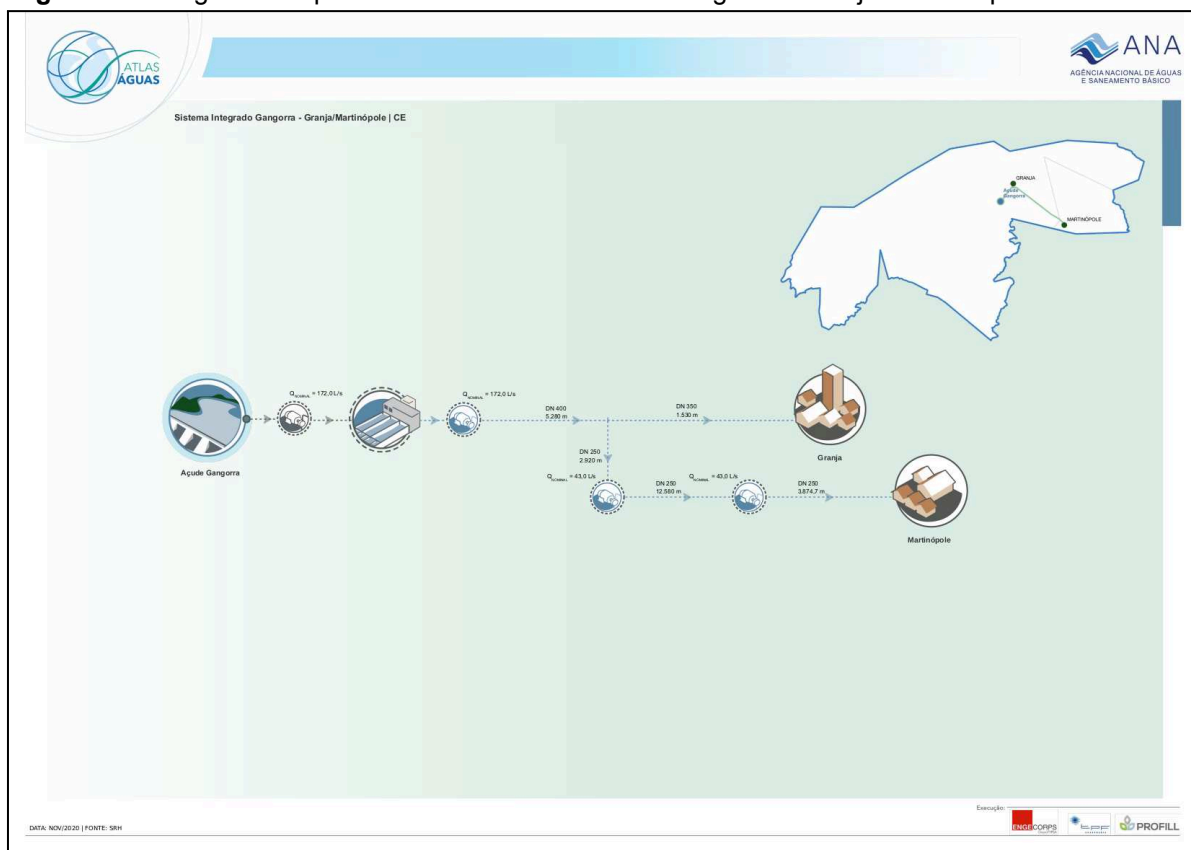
ATLAS ÁGUAS

ANA
AGÊNCIA NACIONAL DE ÁGUAS E SANEAMENTO BÁSICO

Sistema Integrado Gangorra - Granja/Martinópole | CE

GRANJA
Açude Gangorra
MARTINÓPOLE

$Q_{NOMINAL}$ = 172,0 L/s

$Q_{NOMINAL}$ = 172,0 L/s

DN 400
5.280 m

DN 350
1.530 m

Granja

DN 250
2.920 m

$Q_{NOMINAL}$ = 43,0 L/s

DN 250
12.580 m

$Q_{NOMINAL}$ = 43,0 L/s

DN 250
3.874,7 m

Martinópole

Açude Gangorra

Execução:
ENGECORPS
PROFILL

DATA: NOV/2020 | FONTE: SRH